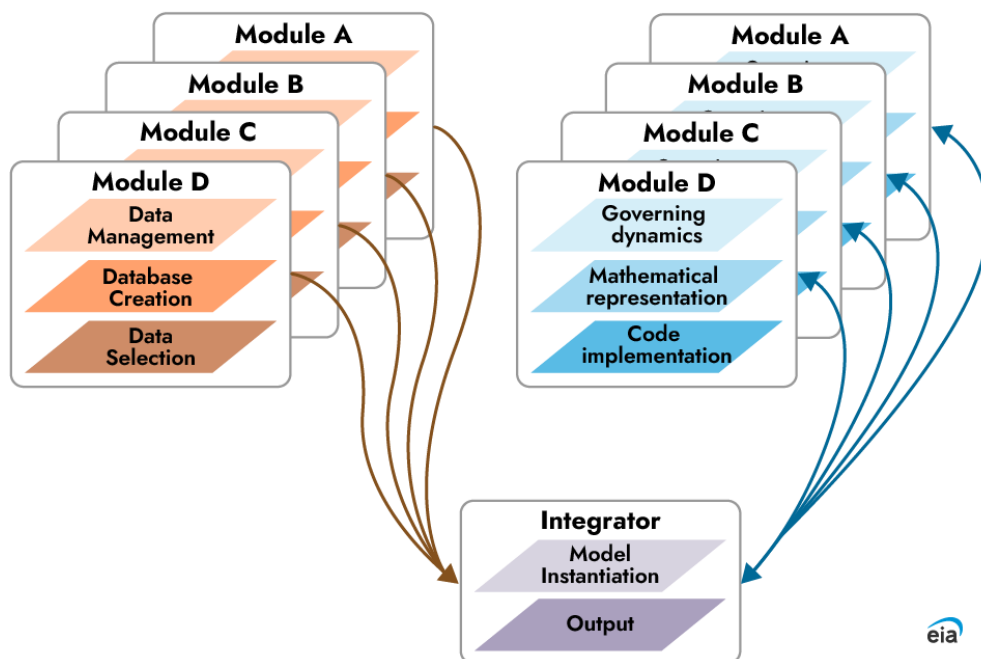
Module A

Module B

Module C

Module D

Data Management

Database Creation

Data Selection

Module A

Module B

Module C

Module D

Governing dynamics

Mathematical representation

Code implementation

Integrator

Model Instantiation

Output

eia